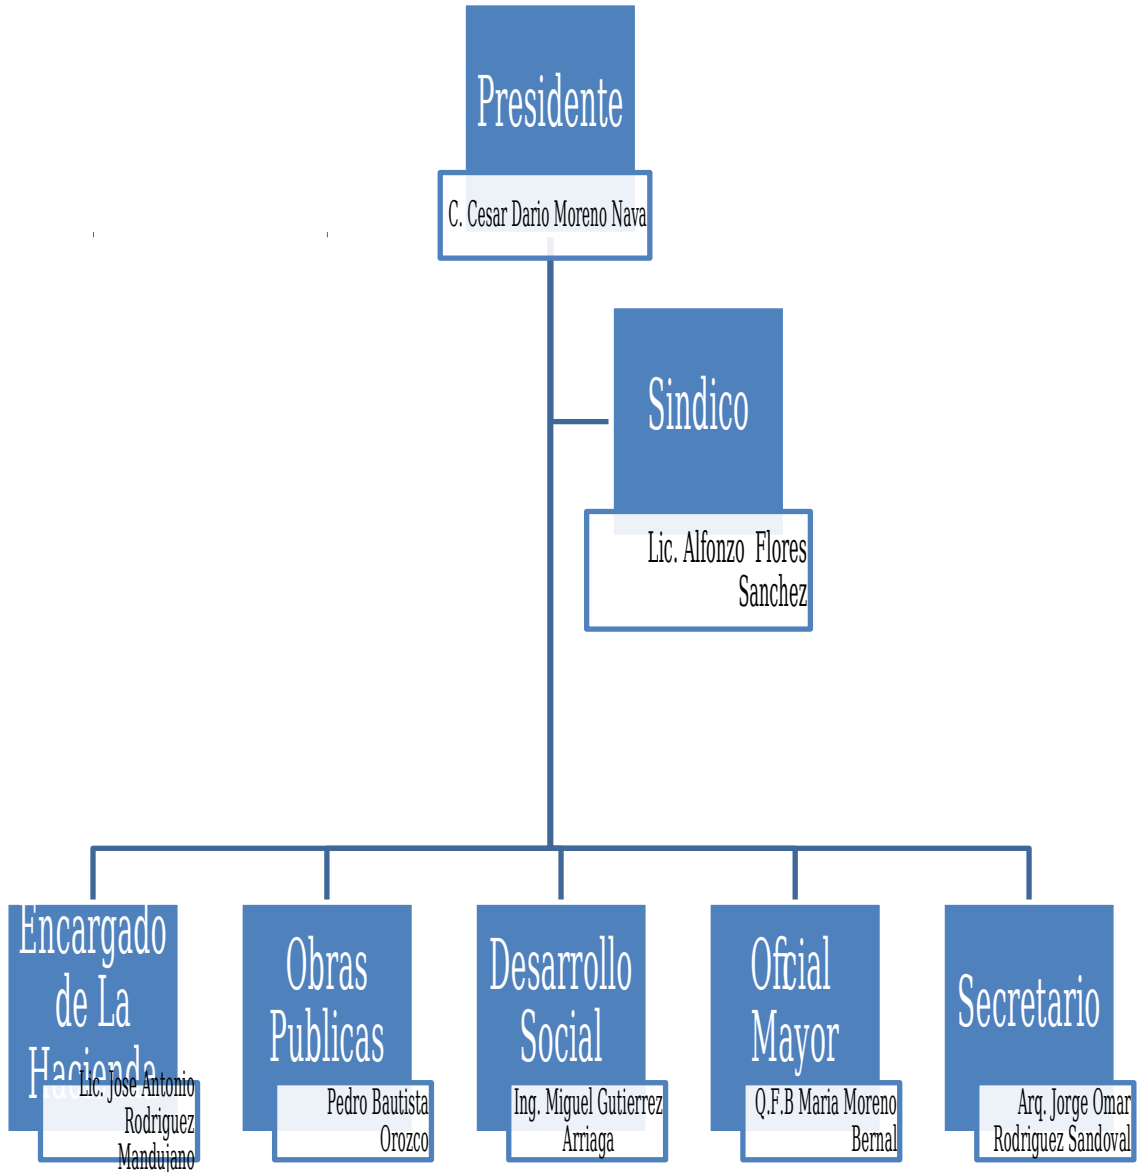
Presidente

C. Cesar Dario Moreno Nava

Sindico

Lic. Alfonzo Flores Sanchez

Encargado de La Hacienda

Lic. Jose Antonio Rodriguez Mandujano

Obras Publicas

Pedro Bautista Orozco

Desarrollo Social

Ing. Miguel Gutierrez Arriaga

Ofcial Mayor

Q.F.B Maria Moreno Bernal

Secretario

Arq. Jorge Omar Rodriguez Sandoval